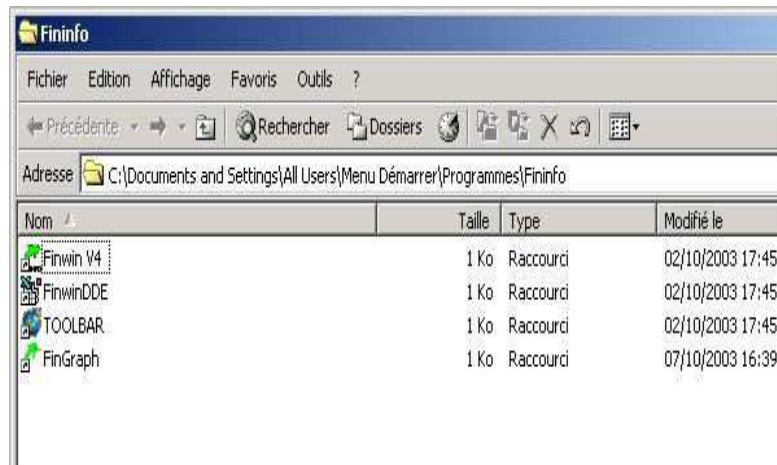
Fininfo

Fichier Edition Affichage Favoris Outils ?

Précédente Rechercher Dossiers

Adresse C:\Documents and Settings\All Users\Menu Démarrer\Programmes\Fininfo

| Nom | Taille | Type | Modifié le |
|---|---|---|---|
| Finwin V4 | 1 Ko | Raccourci | 02/10/2003 17:45 |
| FinwinDDE | 1 Ko | Raccourci | 02/10/2003 17:45 |
| TOOLBAR | 1 Ko | Raccourci | 02/10/2003 17:45 |
| FinGraph | 1 Ko | Raccourci | 07/10/2003 16:39 |